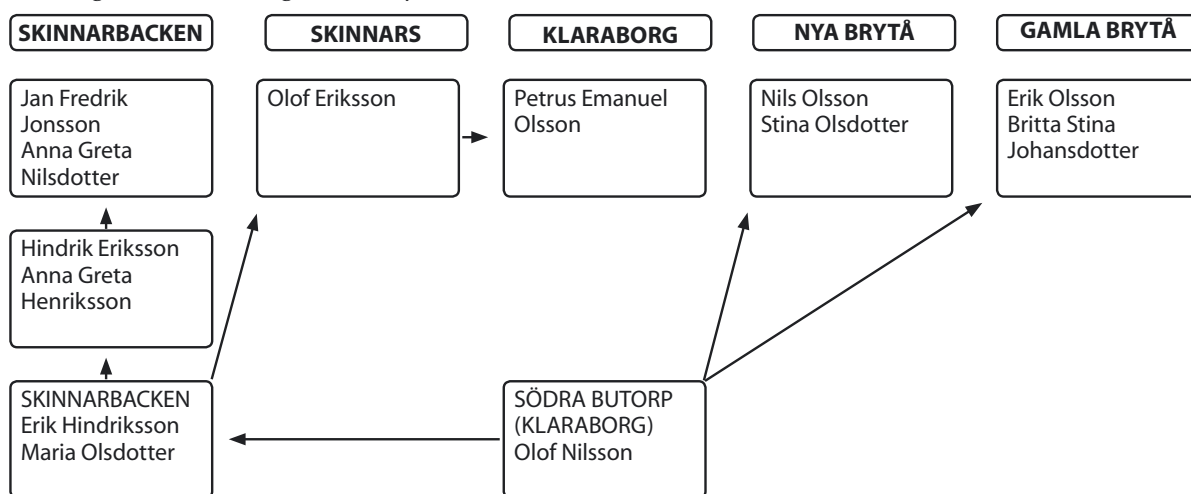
SKINNARBACKEN

SKINNARS

KLARABORG

NYA BRYTÅ

GAMLA BRYTÅ

Jan Fredrik Jonsson
Anna Greta Nilsdotter

Olof Eriksson

Petrus Emanuel Olsson

Nils Olsson
Stina Olsdotter

Erik Olsson
Britta Stina Johansdotter

Hindrik Eriksson
Anna Greta Henriksson

SKINNARBACKEN
Erik Hindriksson
Maria Olsdotter

SÖDRA BUTORP (KLARABORG)
Olof Nilsson